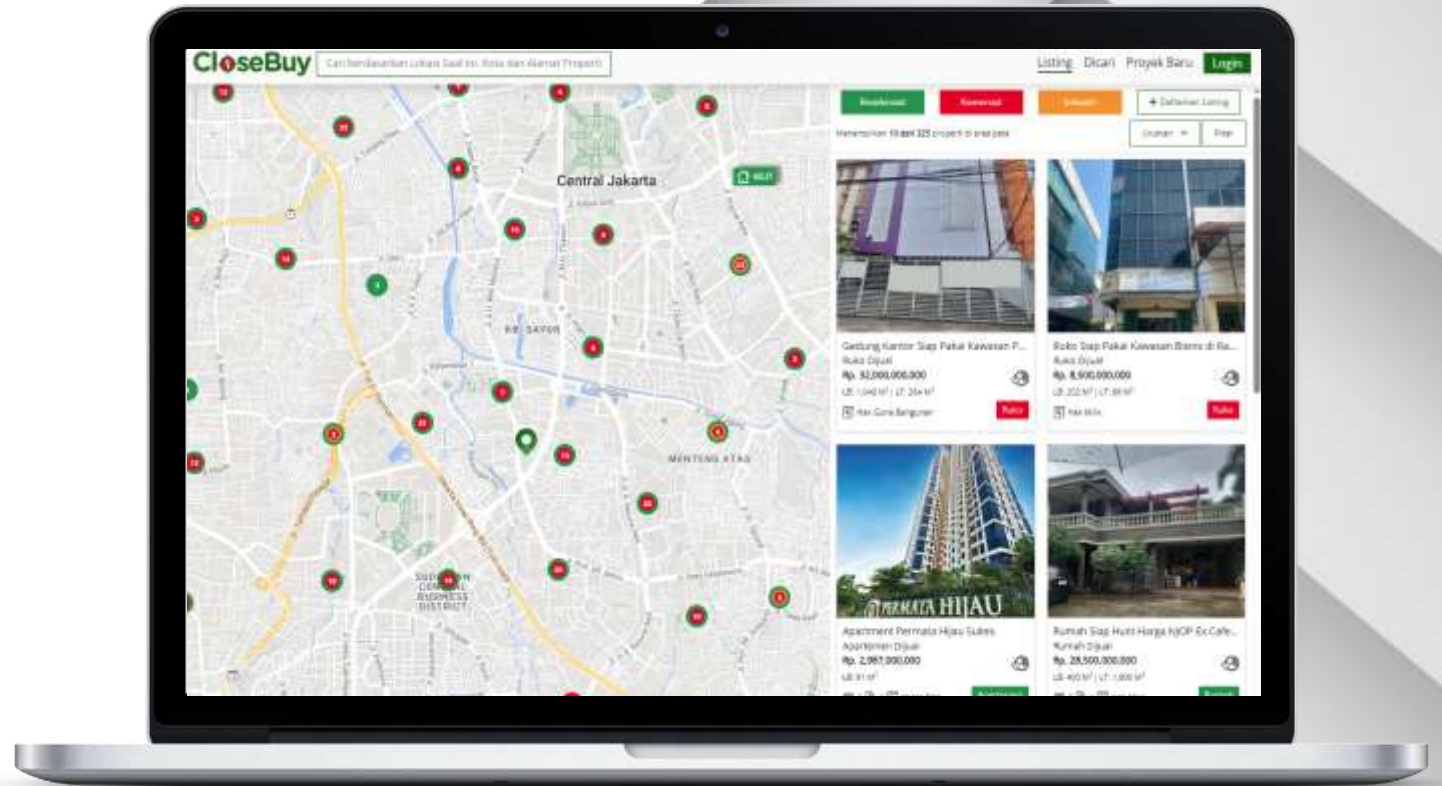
CloseBuy

Cari berdasarkan Lokasi Saat ini, Kota dan Alamat Properti

Listing Dicari Proyek Baru Login

Residensial Komersial Industri + Daftarkan Listing

Menampilkan 10 dari 325 properti di area peta

Urutkan Filter

Central Jakarta

KB. SAYOR

MENTENG ATAS

SUDIRMAN CENTRAL BUSINESS DISTRICT

Gedung Kantor Siap Pakai Kawasan P...
Ruko Dijual
Rp. 32,000,000,000
LB: 1,040 $m^2$ | LT: 264 $m^2$
Hak Guna Bangunan
Ruko

Ruko Siap Pakai Kawasan Bisnis di Ka...
Ruko Dijual
Rp. 8,500,000,000
LB: 222 $m^2$ | LT: 88 $m^2$
Hak Milik
Ruko

PERMATA HIJAU

Apartment Permata Hijau Suites
Apartemen Dijual
Rp. 2,987,000,000
LB: 81 $m^2$

Rumah Siap Huni Harga NJOP Ex Cafe...
Rumah Dijual
Rp. 28,500,000,000
LB: 400 $m^2$ | LT: 1,800 $m^2$